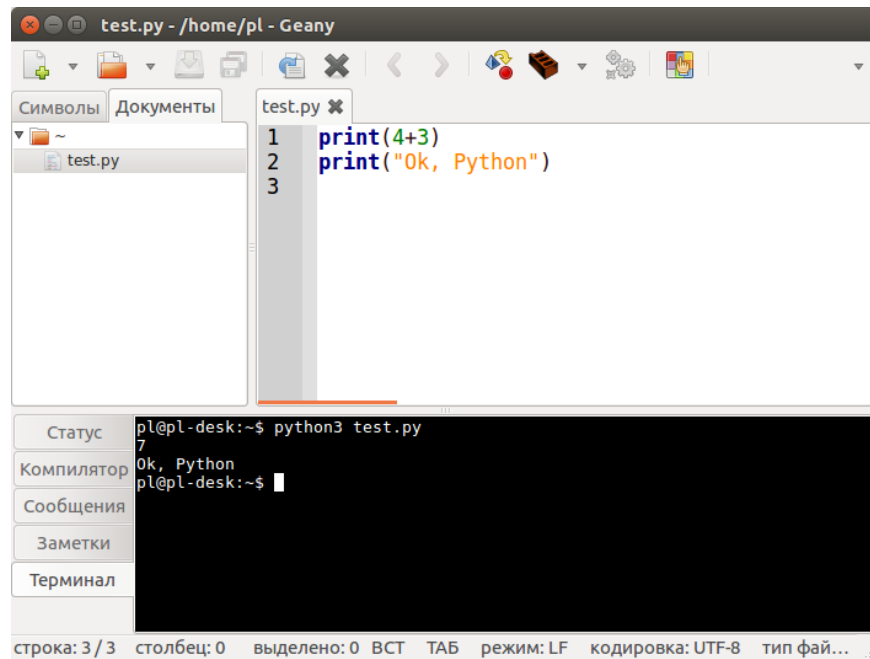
test.py - /home/pl - Geany

Символы | Документы

~
test.py

test.py

1 print(4+3)
2 print("Ok, Python")
3

Статус
Компилятор
Сообщения
Заметки
Терминал

pl@pl-desk:~$ python3 test.py
7
Ok, Python
pl@pl-desk:~$

строка: 3 / 3 столбец: 0 выделено: 0 ВСТ ТАБ режим: LF кодировка: UTF-8 тип фай...